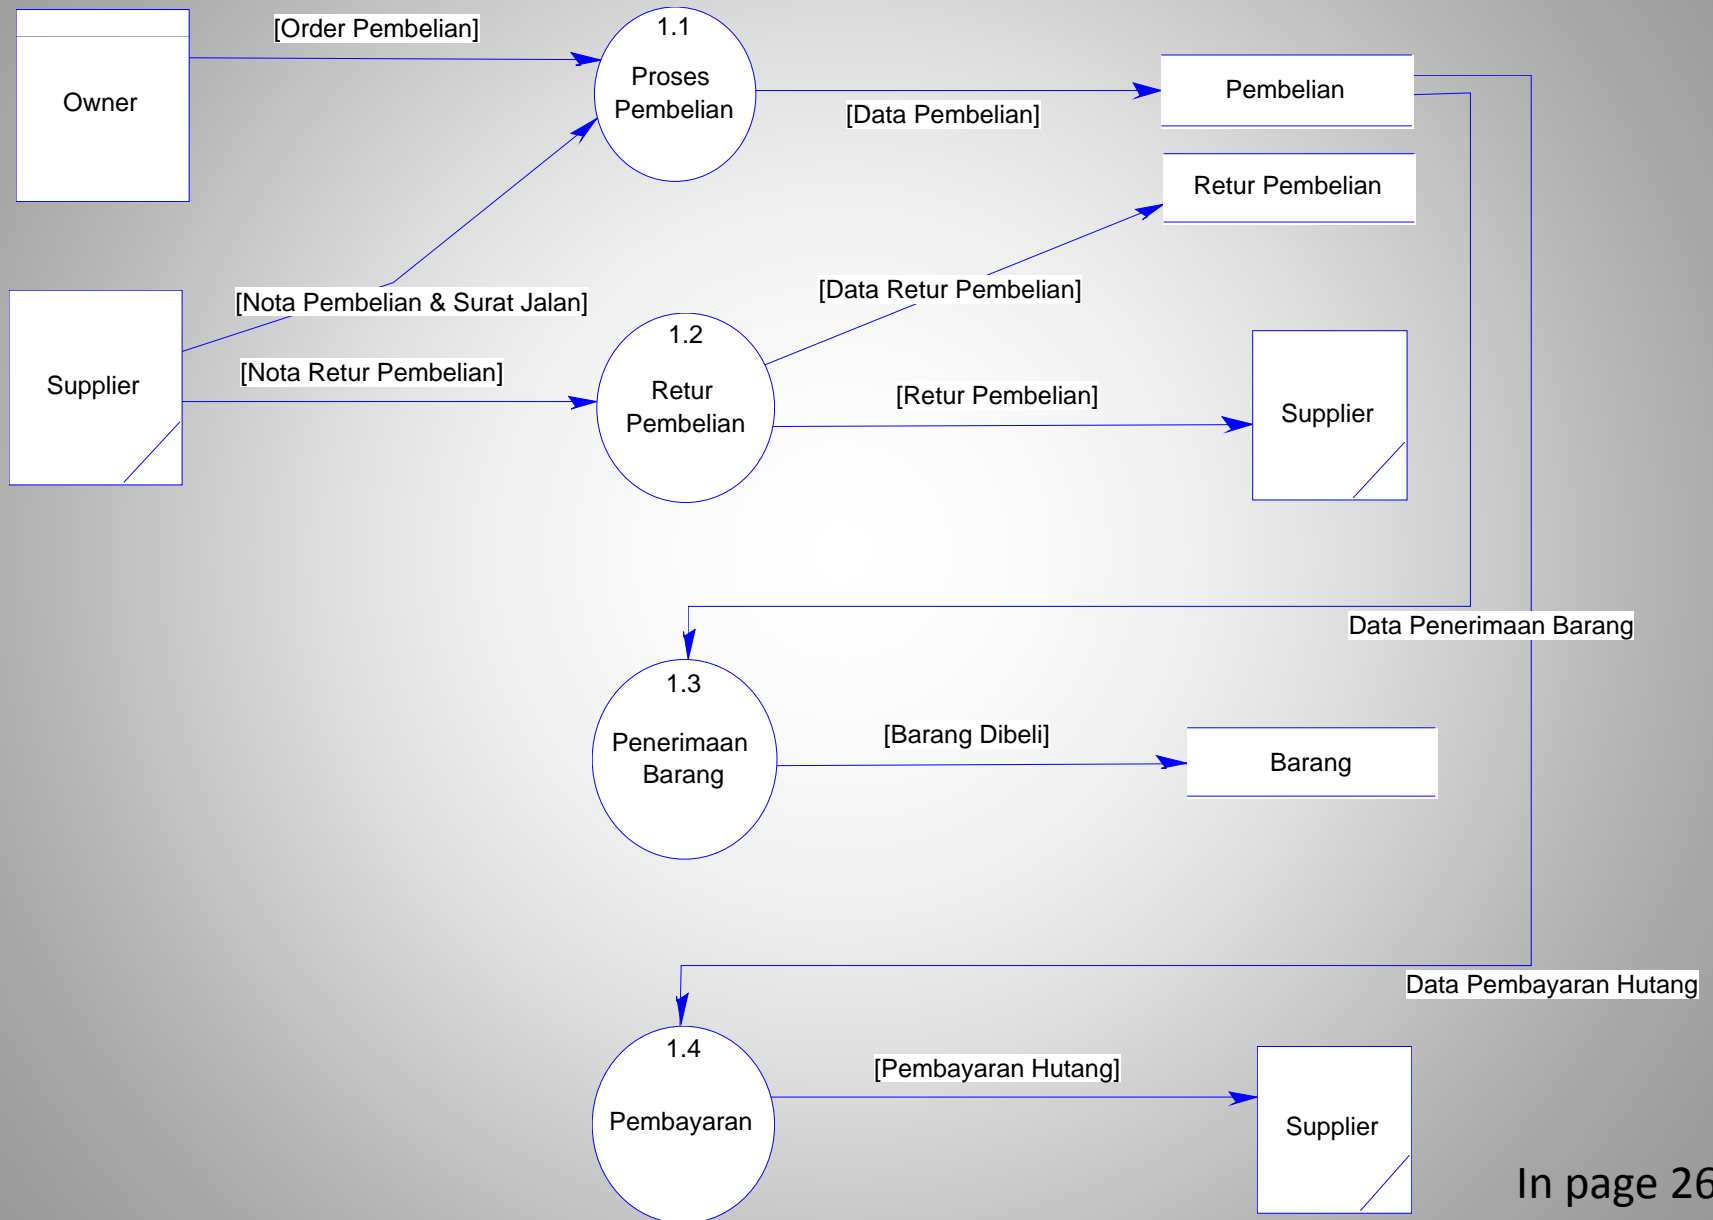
Owner

[Order Pembelian]

1.1
Proses Pembelian

[Data Pembelian]

Pembelian

Retur Pembelian

[Nota Pembelian & Surat Jalan]

[Data Retur Pembelian]

Supplier

1.2
Retur Pembelian

[Nota Retur Pembelian]

[Retur Pembelian]

Supplier

Data Penerimaan Barang

1.3
Penerimaan Barang

[Barang Dibeli]

Barang

Data Pembayaran Hutang

1.4
Pembayaran

[Pembayaran Hutang]

Supplier

In page 26